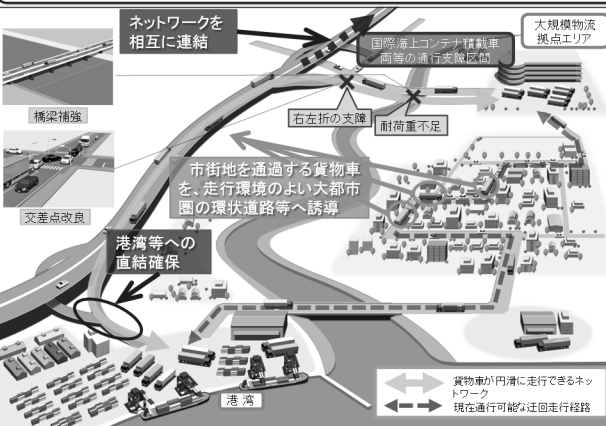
ネットワークを相互に連結

国際海上コンテナ積載車両等の通行支障区間

大規模物流拠点エリア

橋梁補強

右左折の支障

耐荷重不足

交差点改良

市街地を通過する貨物車を、走行環境のよい大都市圏の環状道路等へ誘導

港湾等への直結確保

港湾

貨物車が円滑に走行できるネットワーク

現在通行可能な迂回走行経路